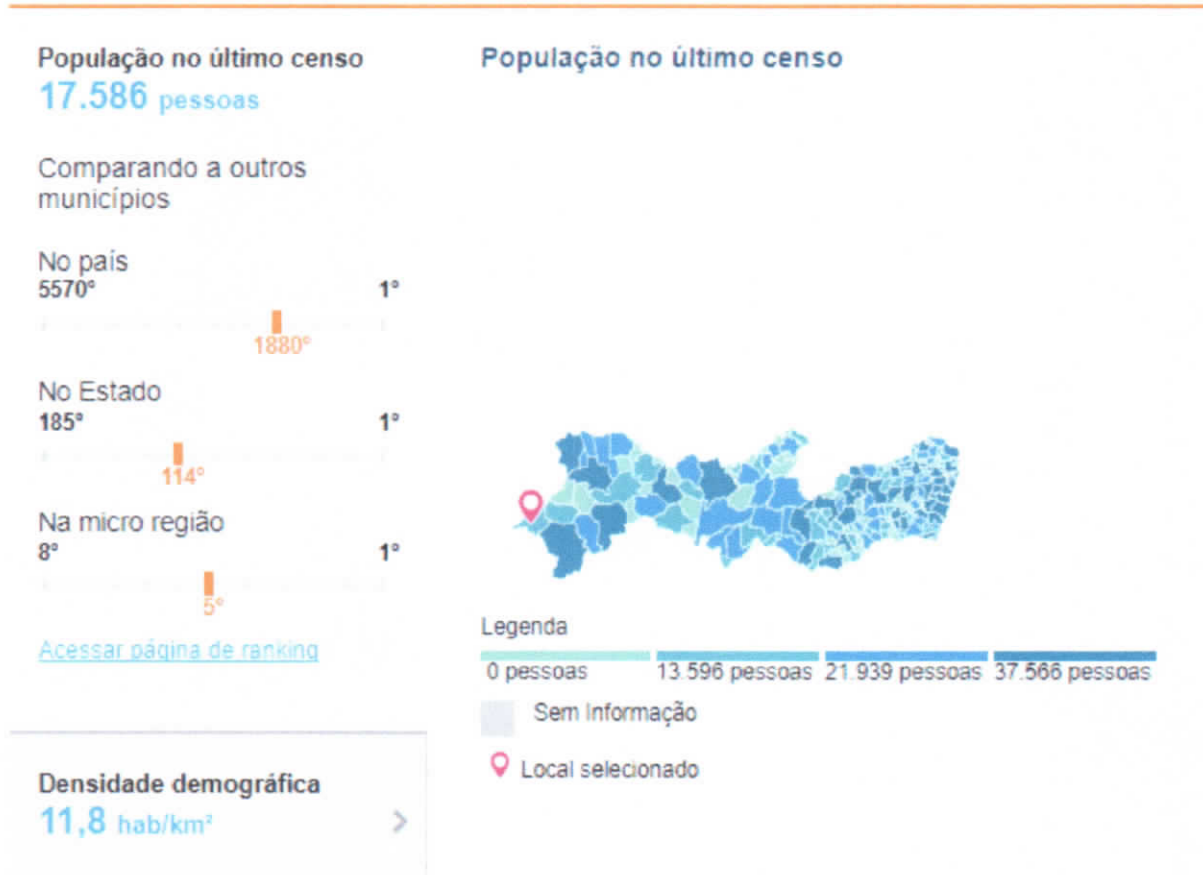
População no último censo
17.586 pessoas

Comparando a outros municípios

No país
5570°
1°
1880°

No Estado
185°
1°
114°

Na micro região
8°
1°
5°

Acessar página de ranking

Densidade demográfica
11,8 hab/km²

População no último censo

Legenda
0 pessoas
13.596 pessoas
21.939 pessoas
37.566 pessoas

Sem Informação

Local selecionado